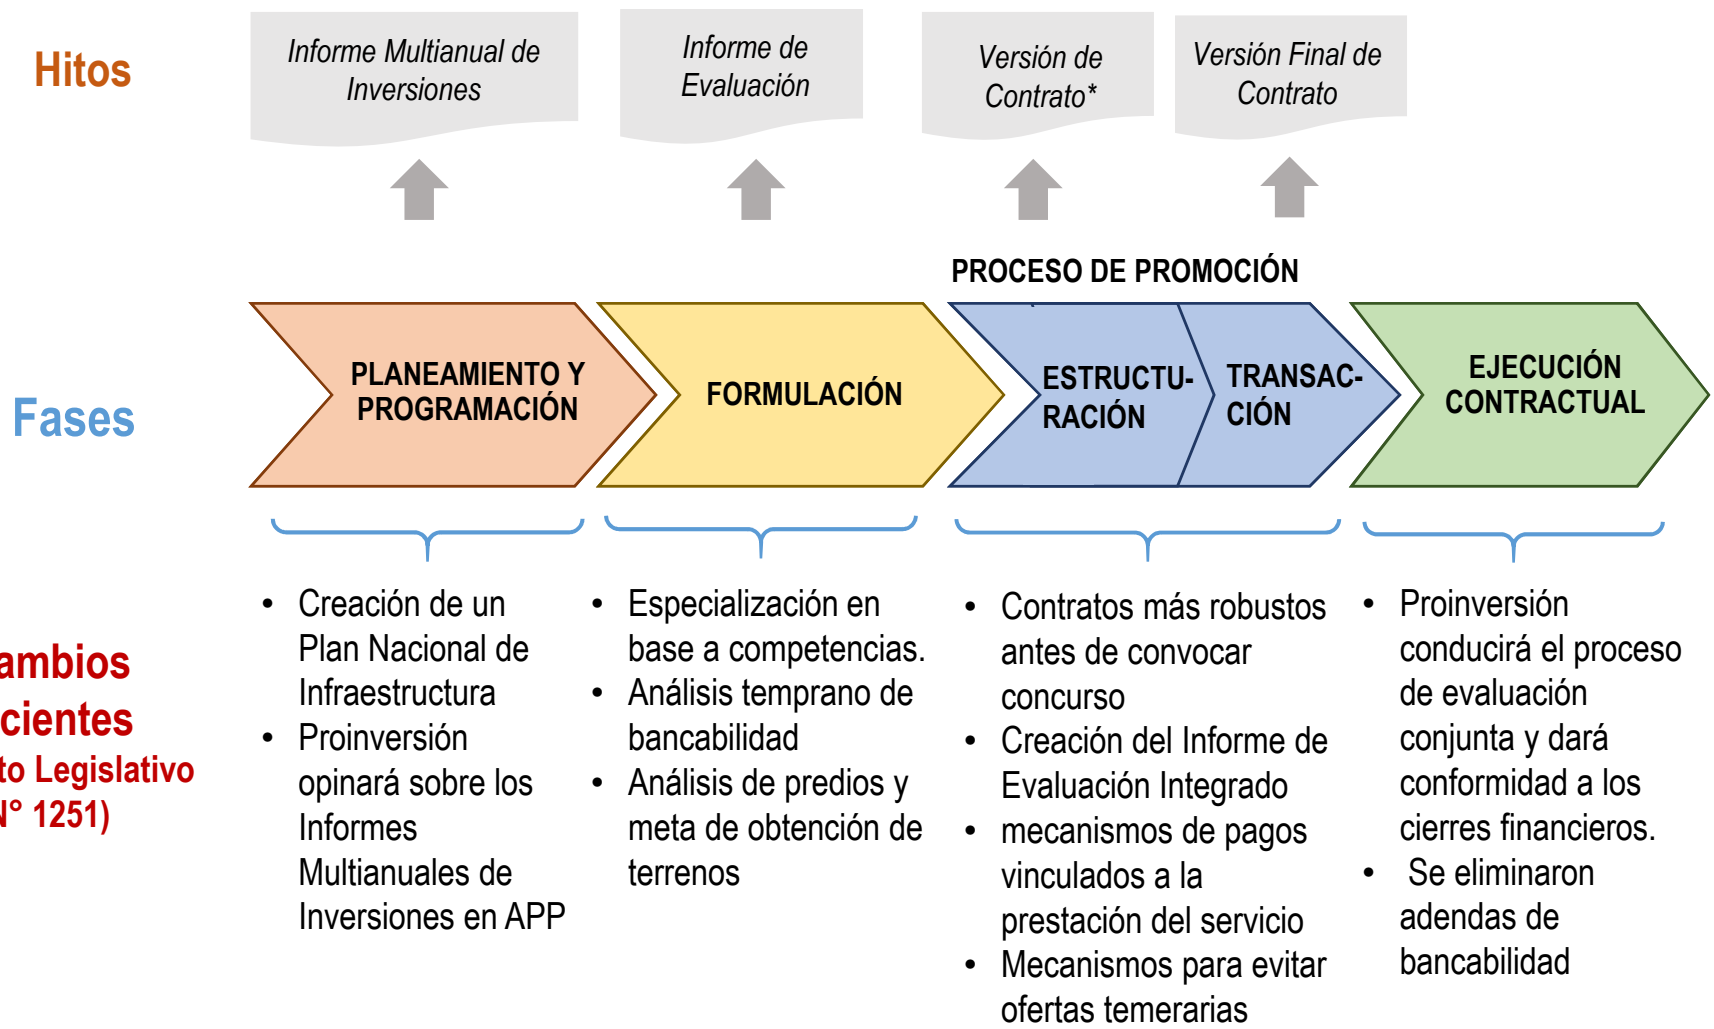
Hitos

Informe Multianual de Inversiones

Informe de Evaluación

Versión de Contrato*

Versión Final de Contrato

PROCESO DE PROMOCIÓN

Fases

PLANEAMIENTO Y PROGRAMACIÓN

FORMULACIÓN

ESTRUCTURACIÓN

TRANSACCIÓN

EJECUCIÓN CONTRACTUAL

ambios cientes
to Legislativo
N° 1251)

- Creación de un Plan Nacional de Infraestructura
- Proinversión opinará sobre los Informes Multianuales de Inversiones en APP

- Especialización en base a competencias.
- Análisis temprano de bancabilidad
- Análisis de predios y meta de obtención de terrenos

- Contratos más robustos antes de convocar concurso
- Creación del Informe de Evaluación Integrado
- mecanismos de pagos vinculados a la prestación del servicio
- Mecanismos para evitar ofertas temerarias

- Proinversión conducirá el proceso de evaluación conjunta y dará conformidad a los cierres financieros.
- Se eliminaron adendas de bancabilidad